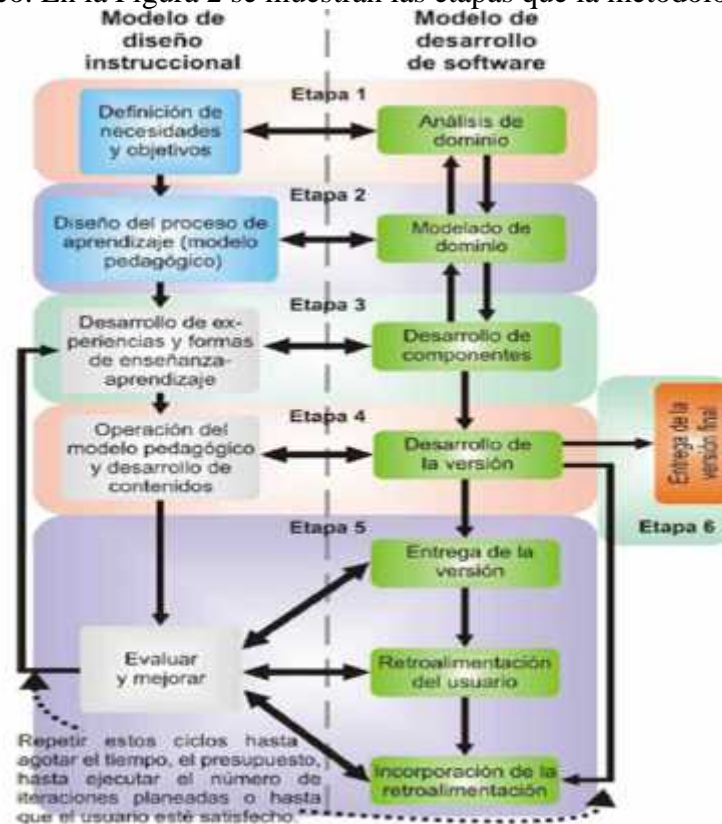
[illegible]. En la Figura 2 se muestran las etapas que la metodolo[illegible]

Modelo de diseño instruccional

Modelo de desarrollo de software

Etapa 1

Definición de necesidades y objetivos

Análisis de dominio

Etapa 2

Diseño del proceso de aprendizaje (modelo pedagógico)

Modelado de dominio

Etapa 3

Desarrollo de experiencias y formas de enseñanza-aprendizaje

Desarrollo de componentes

Etapa 4

Operación del modelo pedagógico y desarrollo de contenidos

Desarrollo de la versión

Entrega de la versión final

Etapa 6

Etapa 5

Entrega de la versión

Evaluar y mejorar

Retroalimentación del usuario

Incorporación de la retroalimentación

Repetir estos ciclos hasta agotar el tiempo, el presupuesto, hasta ejecutar el número de iteraciones planeadas o hasta que el usuario esté satisfecho.